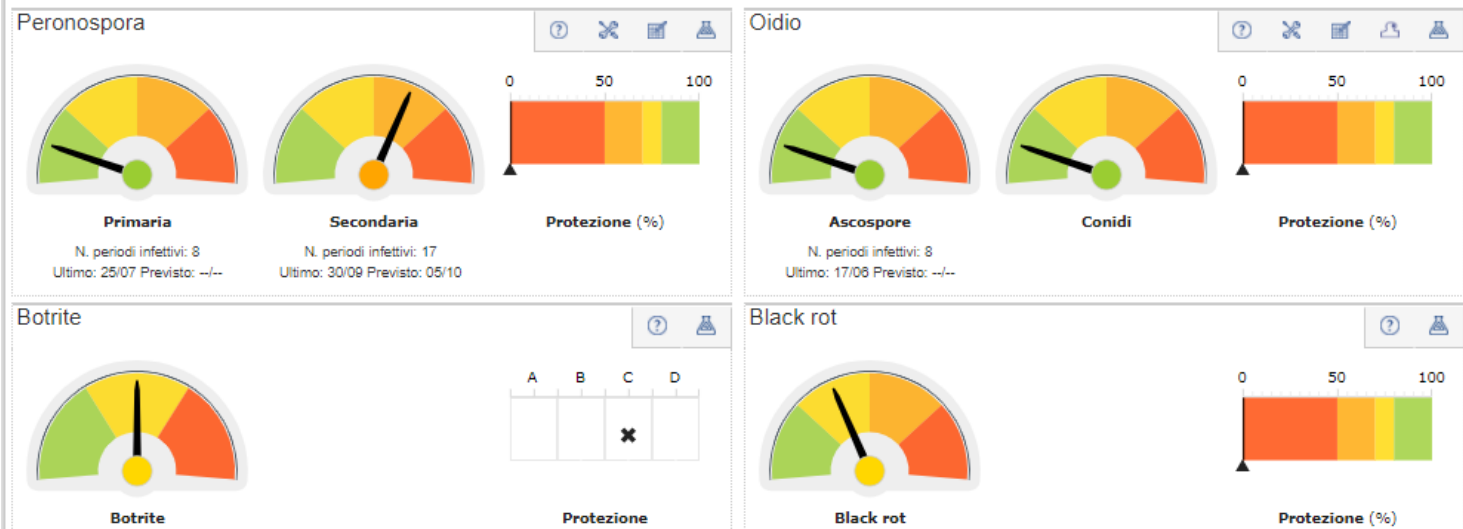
Peronospora

0 50 100

Primaria

N. periodi infettivi: 8
Ultimo: 25/07 Previsto: --/--

Secondaria

N. periodi infettivi: 17
Ultimo: 30/09 Previsto: 05/10

Protezione (%)

Oidio

0 50 100

Ascospore

N. periodi infettivi: 8
Ultimo: 17/06 Previsto: --/--

Conidi

Protezione (%)

Botrite

| A | B | C | D |
|---|---|---|---|
| | | ✖ | |

Botrite

Protezione

Black rot

0 50 100

Black rot

Protezione (%)